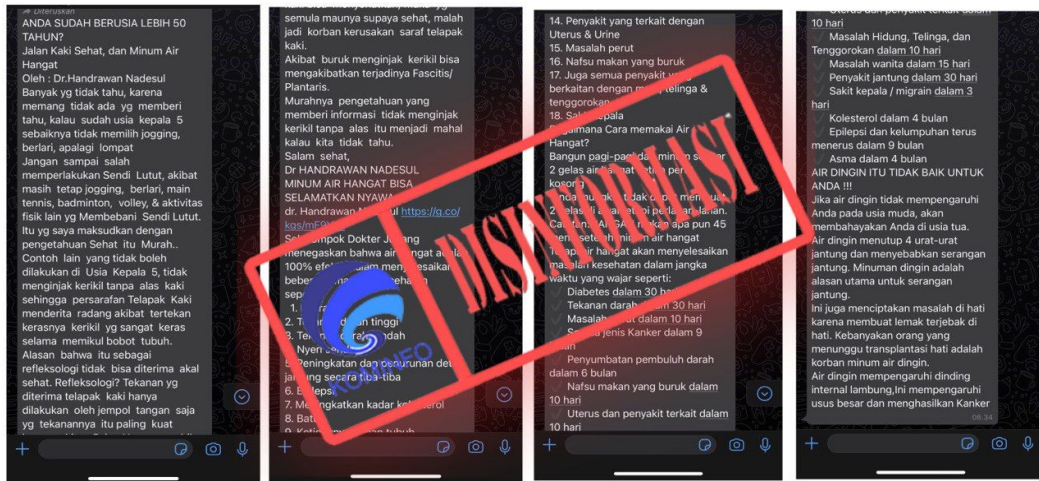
Diteruskan
ANDA SUDAH BERUSIA LEBIH 50 TAHUN?
Jalan Kaki Sehat, dan Minum Air Hangat
Oleh : Dr.Handrawan Nadesul
Banyak yg tidak tahu, karena memang tidak ada yg memberi tahu, kalau sudah usia kepala 5 sebaiknya tidak memilih jogging, berlari, apalagi lompat
Jangan sampai salah memperlakukan Sendi Lutut, akibat masih tetap jogging, berlari, main tennis, badminton, volley, & aktivitas fisik lain yg Membebani Sendi Lutut.
Itu yg saya maksudkan dengan pengetahuan Sehat itu Murah..
Contoh lain yang tidak boleh dilakukan di Usia Kepala 5, tidak menginjak kerikil tanpa alas kaki sehingga persarafan Telapak Kaki menderita radang akibat tertekan kerasnya kerikil yg sangat keras selama memikul bobot tubuh.
Alasan bahwa itu sebagai refleksologi tidak bisa diterima akal sehat. Refleksologi? Tekanan yg diterima telapak kaki hanya dilakukan oleh jempol tangan saja yg tekanannya itu paling kuat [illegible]

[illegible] semula maunya supaya sehat, malah jadi korban kerusakan saraf telapak kaki.
Akibat buruk menginjak kerikil bisa mengakibatkan terjadinya Fascitis/ Plantaris.
Murahnya pengetahuan yang memberi informasi tidak menginjak kerikil tanpa alas itu menjadi mahal kalau kita tidak tahu.
Salam sehat,
Dr HANDRAWAN NADESUL
MINUM AIR HANGAT BISA SELAMATKAN NYAWA
dr. Handrawan N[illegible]sul https://g.co/kgs/mF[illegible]
Sek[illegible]mpok Dokter J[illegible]ng menegaskan bahwa air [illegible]ngat a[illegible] 100% efe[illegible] menyelesaikan bebe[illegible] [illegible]sehatan sepe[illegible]
1. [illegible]
2. T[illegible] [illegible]an tinggi
3. Te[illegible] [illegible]ndah
Nyeri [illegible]
5. Peningkatan dan penurunan det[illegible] jantung secara tiba-tiba
6. E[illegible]lepsi
7. Meningkatkan kadar kol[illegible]terol
8. Batu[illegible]
9. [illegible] tubuh

14. Penyakit yang terkait dengan Uterus & Urine
15. Masalah perut
16. Nafsu makan yang buruk
17. Juga semua penyakit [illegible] berkaitan dengan m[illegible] telinga & tenggorokan
18. Sak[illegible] kepala
B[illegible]gaimana Cara memakai Air Hangat?
Bangun pagi-pag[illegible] minum se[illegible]ar 2 gelas air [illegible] kosong
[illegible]
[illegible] apa pun 45 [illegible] minum air hangat
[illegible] air hangat akan menyelesaikan masalah kesehatan dalam jangka waktu yang wajar seperti:
✓ Diabetes dalam 30 h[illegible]
✓ Tekanan darah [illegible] 30 hari
✓ Masalah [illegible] dalam 10 hari
✓ Se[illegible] jenis Kanker dalam 9 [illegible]
✓ Penyumbatan pembuluh darah dalam 6 bulan
✓ Nafsu makan yang buruk dalam 10 hari
✓ Uterus dan penyakit terkait dalam 10 hari

✓ Uterus dan penyakit terkait dalam 10 hari
✓ Masalah Hidung, Telinga, dan Tenggorokan dalam 10 hari
✓ Masalah wanita dalam 15 hari
✓ Penyakit jantung dalam 30 hari
✓ Sakit kepala / migrain dalam 3 hari
✓ Kolesterol dalam 4 bulan
✓ Epilepsi dan kelumpuhan terus menerus dalam 9 bulan
✓ Asma dalam 4 bulan
AIR DINGIN ITU TIDAK BAIK UNTUK ANDA !!!
Jika air dingin tidak mempengaruhi Anda pada usia muda, akan membahayakan Anda di usia tua.
Air dingin menutup 4 urat-urat jantung dan menyebabkan serangan jantung. Minuman dingin adalah alasan utama untuk serangan jantung.
Ini juga menciptakan masalah di hati karena membuat lemak terjebak di hati. Kebanyakan orang yang menunggu transplantasi hati adalah korban minum air dingin.
Air dingin mempengaruhi dinding internal lambung,Ini mempengaruhi usus besar dan menghasilkan Kanker
06.34

DISINFORMASI

KOMINFO